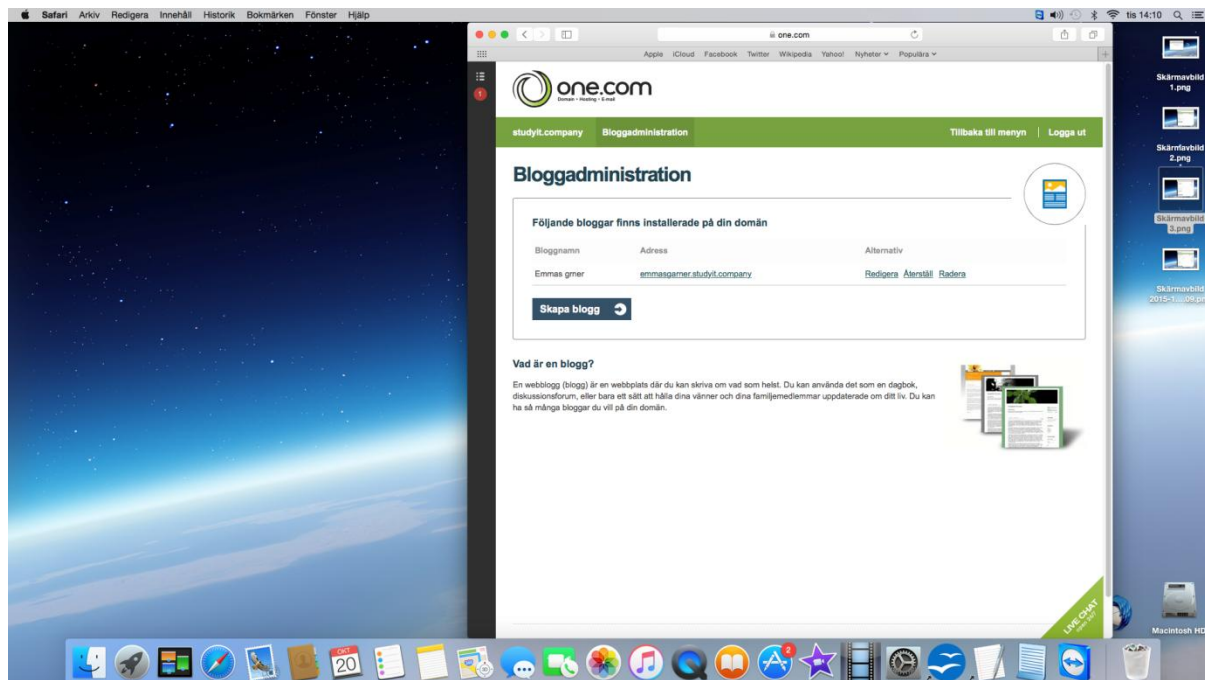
Safari Arkiv Redigera Innehåll Historik Bokmärken Fönster Hjälp

tis 14:10

one.com

Apple iCloud Facebook Twitter Wikipedia Yahoo! Nyheter Populära

1

one.com
Domän • Hosting • E-mail

studyit.company Bloggadministration Tillbaka till menyn | Logga ut

Bloggadministration

Följande bloggar finns installerade på din domän

| Bloggnamn | Adress | Alternativ |
|---|---|---|
| Emmas grner | emmasgarner.studyit.company | Redigera Återställ Radera |

Skapa blogg

Vad är en blogg?

En webblogg (blogg) är en webbplats där du kan skriva om vad som helst. Du kan använda det som en dagbok, diskussionsforum, eller bara ett sätt att hålla dina vänner och dina familjemedlemmar uppdaterade om ditt liv. Du kan ha så många bloggar du vill på din domän.

LIVE CHAT

Skärmavbild 1.png

Skärmavbild 2.png

Skärmavbild 3.png

Skärmavbild 2015-1...09.png

Macintosh HD

OKT
20

2